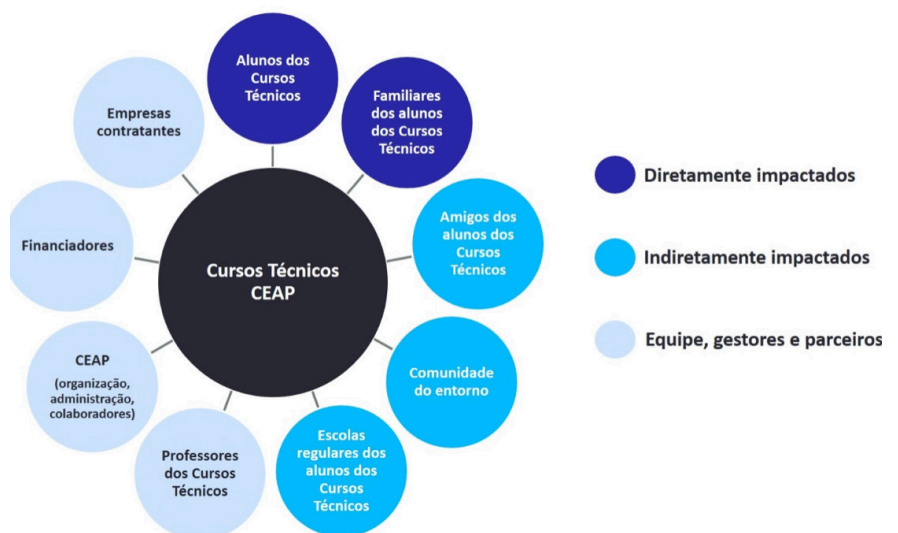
Cursos Técnicos CEAP

Alunos dos Cursos Técnicos

Familiares dos alunos dos Cursos Técnicos

Amigos dos alunos dos Cursos Técnicos

Comunidade do entorno

Escolas regulares dos alunos dos Cursos Técnicos

Professores dos Cursos Técnicos

CEAP (organização, administração, colaboradores)

Financiadores

Empresas contratantes

Diretamente impactados

Indiretamente impactados

Equipe, gestores e parceiros